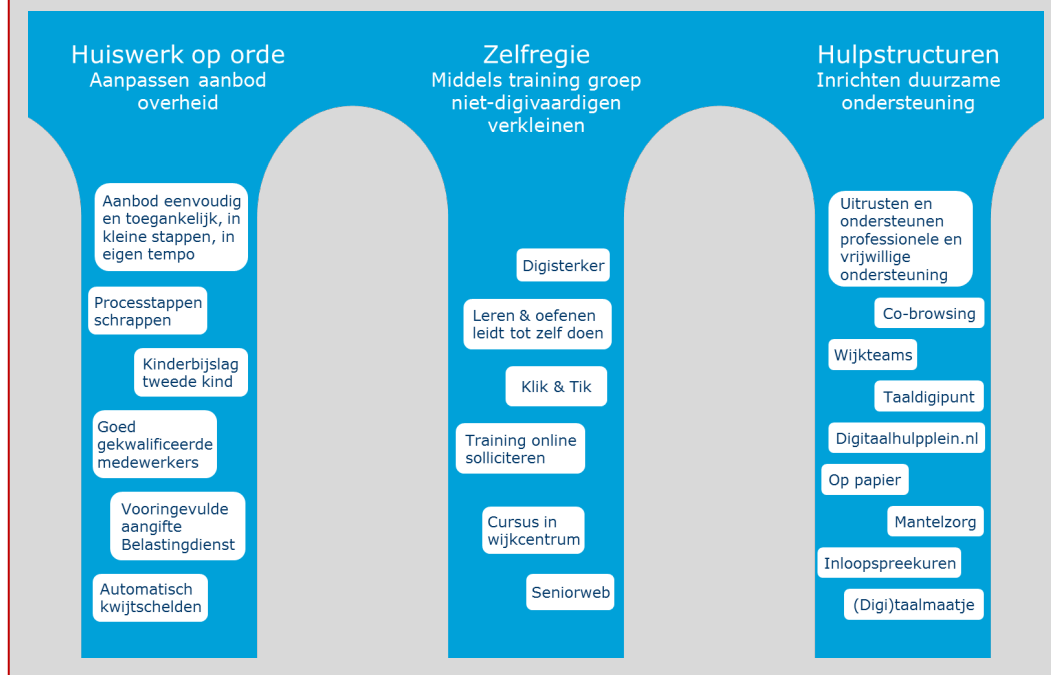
Huiswerk op orde
Aanpassen aanbod overheid

Aanbod eenvoudig en toegankelijk, in kleine stappen, in eigen tempo

Processtappen schrappen

Kinderbijslag tweede kind

Goed gekwalificeerde medewerkers

Vooringevulde aangifte Belastingdienst

Automatisch kwijtschelden

Zelfregie
Middels training groep niet-digivaardigen verkleinen

Digisterker

Leren & oefenen leidt tot zelf doen

Klik & Tik

Training online solliciteren

Cursus in wijkcentrum

Seniorweb

Hulpstructuren
Inrichten duurzame ondersteuning

Uitrusten en ondersteunen professionele en vrijwillige ondersteuning

Co-browsing

Wijkteams

Taaldigipunt

Digitaalhulpplein.nl

Op papier

Mantelzorg

Inloopspreekuren

(Digi)taalmaatje